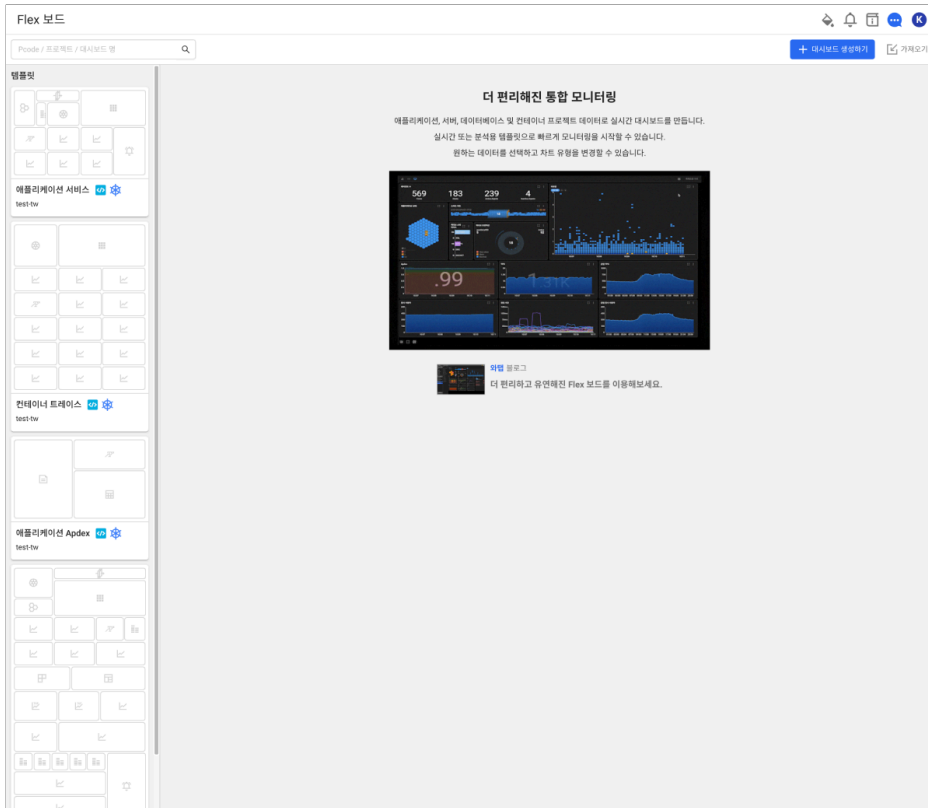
Flex 보드

K

Pcode / 프로젝트 / 대시보드 명

+ 대시보드 생성하기

가져오기

템플릿

애플리케이션 서비스
test-tw

컨테이너 트레이스
test-tw

애플리케이션 Apdex
test-tw

더 편리해진 통합 모니터링

애플리케이션, 서버, 데이터베이스 및 컨테이너 프로젝트 데이터로 실시간 대시보드를 만듭니다.
실시간 또는 분석용 템플릿으로 빠르게 모니터링을 시작할 수 있습니다.
원하는 데이터를 선택하고 차트 유형을 변경할 수 있습니다.

569 183 239 4

.99

와탭 블로그
더 편리하고 유연해진 Flex 보드를 이용해보세요.